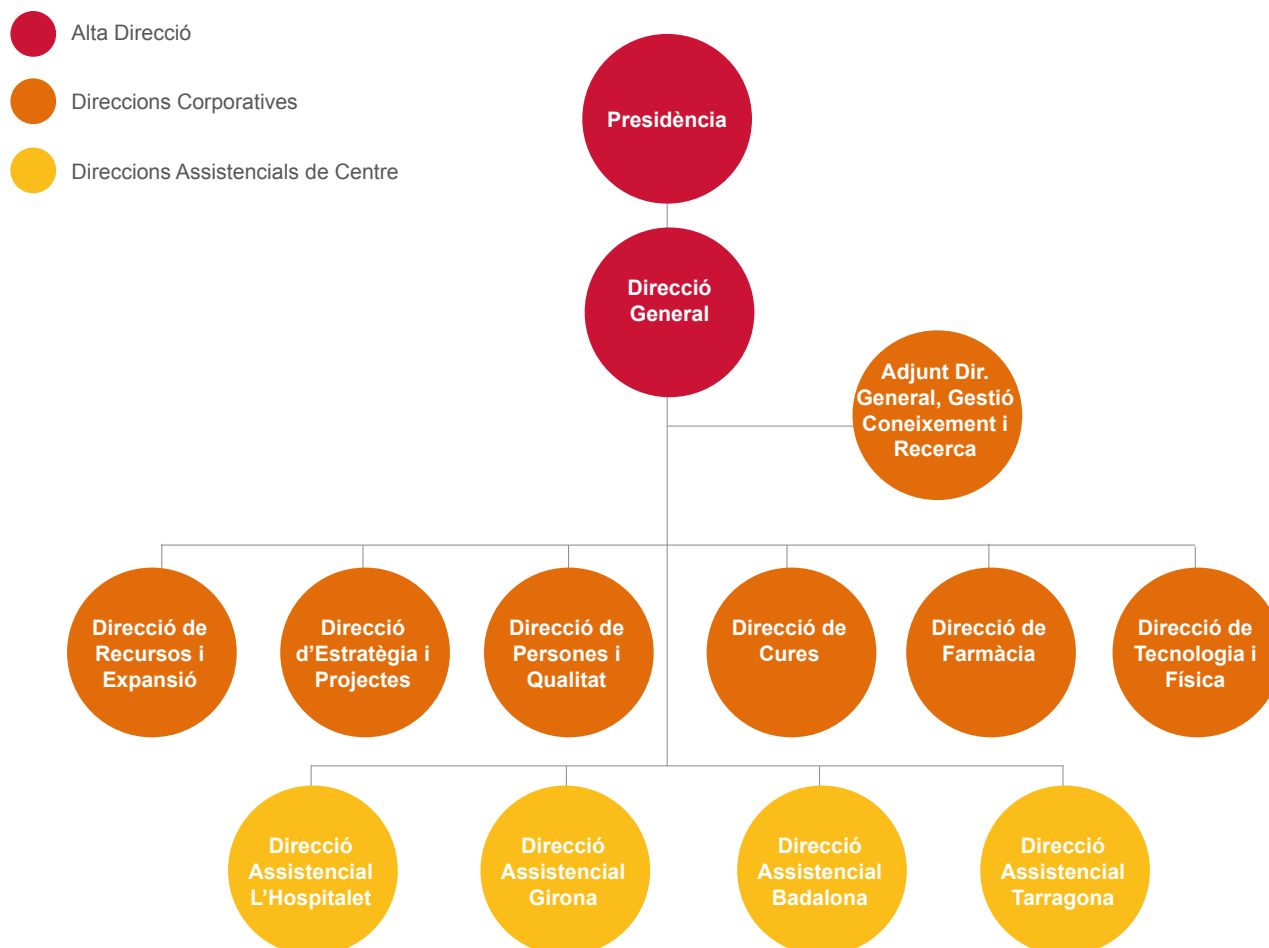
Alta Direcció

Direccions Corporatives

Direccions Assistencials de Centre

Presidència

Direcció General

Adjunt Dir. General, Gestió Coneixement i Recerca

Direcció de Recursos i Expansió

Direcció d'Estratègia i Projectes

Direcció de Persones i Qualitat

Direcció de Cures

Direcció de Farmàcia

Direcció de Tecnologia i Física

Direcció Assistencial L'Hospitalet

Direcció Assistencial Girona

Direcció Assistencial Badalona

Direcció Assistencial Tarragona